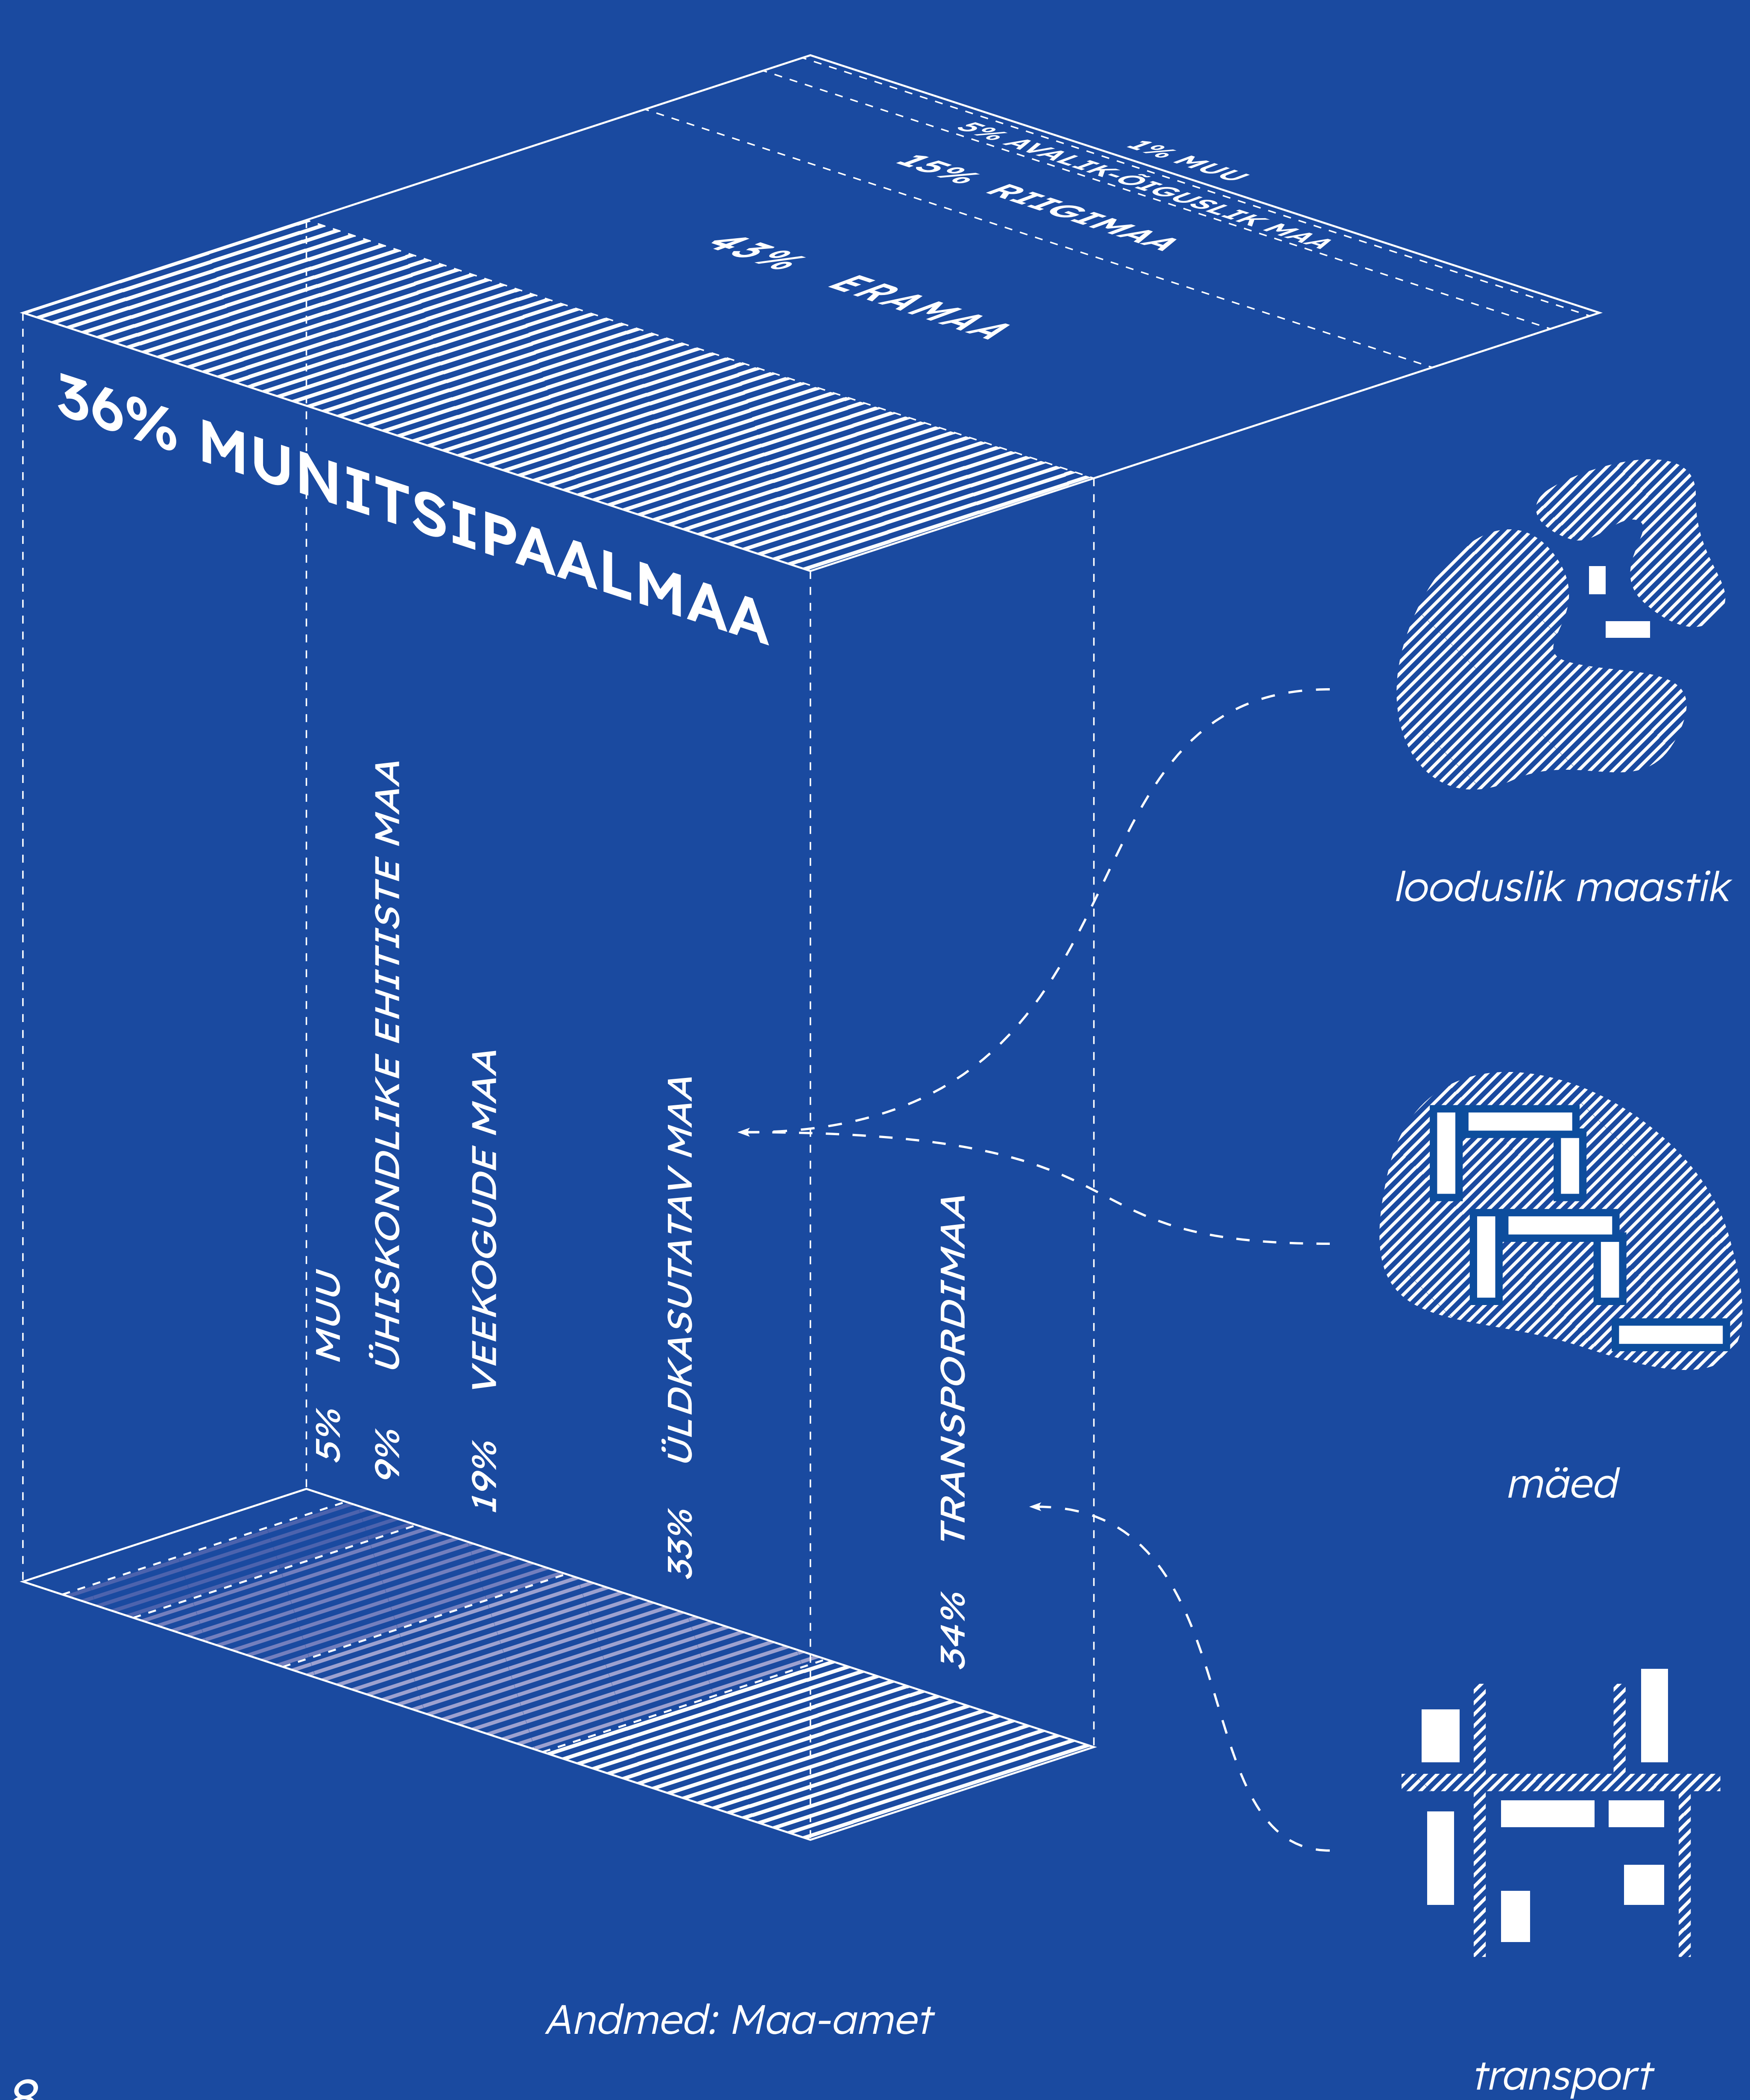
1% MUU
5% AVALIK-ÕIGUSLIK MAA
15% RIIGIMAA
43% ERAMAA
36% MUNITSIPAALMAA

5% MUU
9% ÜHISKONDLIKE EHITISTE MAA
19% VEEKOGUDE MAA
33% ÜLDKASUTATAV MAA
34% TRANSPORDIMAA

looduslik maastik

mäed

transport

Andmed: Maa-amet

8